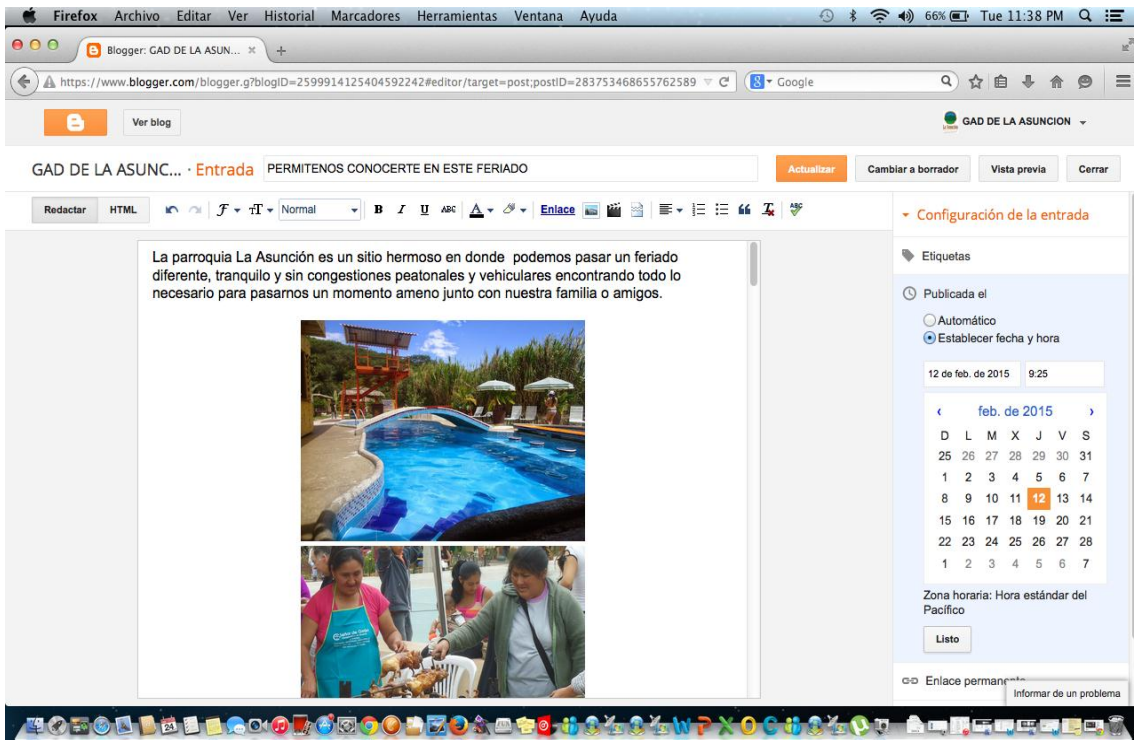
Firefox Archivo Editar Ver Historial Marcadores Herramientas Ventana Ayuda

66% Tue 11:38 PM

Blogger: GAD DE LA ASUN... ×

https://www.blogger.com/blogger.g?blogID=2599914125404592242#editor/target=post;postID=283753468655762589

Google

Ver blog

GAD DE LA ASUNCION

GAD DE LA ASUNC... · Entrada PERMITENOS CONOCERTE EN ESTE FERIADO

Actualizar Cambiar a borrador Vista previa Cerrar

Redactar HTML Normal B I U Enlace

Configuración de la entrada

La parroquia La Asunción es un sitio hermoso en donde podemos pasar un feriado diferente, tranquilo y sin congestiones peatonales y vehiculares encontrando todo lo necesario para pasarnos un momento ameno junto con nuestra familia o amigos.

Etiquetas

Publicada el

Automático

Establecer fecha y hora

12 de feb. de 2015 9:25

feb. de 2015

| D | L | M | X | J | V | S |
|---|---|---|---|---|---|---|
| 25 | 26 | 27 | 28 | 29 | 30 | 31 |
| 1 | 2 | 3 | 4 | 5 | 6 | 7 |
| 8 | 9 | 10 | 11 | 12 | 13 | 14 |
| 15 | 16 | 17 | 18 | 19 | 20 | 21 |
| 22 | 23 | 24 | 25 | 26 | 27 | 28 |
| 1 | 2 | 3 | 4 | 5 | 6 | 7 |

Zona horaria: Hora estándar del Pacífico

Listo

Enlace permanente

Informar de un problema